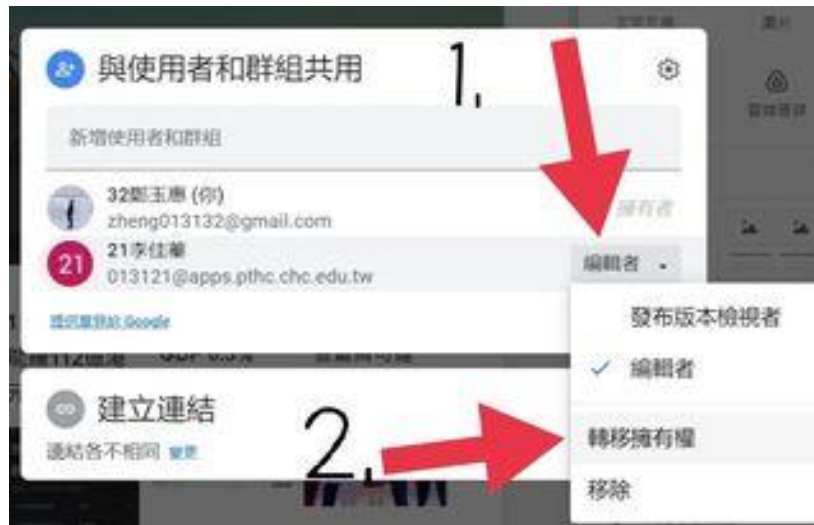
與使用者和群組共用

1.

新增使用者和群組

32鄭玉惠 (你)
zheng013132@gmail.com

擁有者

21李佳蓁
013121@apps.pthc.chc.edu.tw

編輯者

提供意見給 Google

發布版本檢視者

編輯者

建立連結

連結各不相同 變更

2.

轉移擁有權

移除